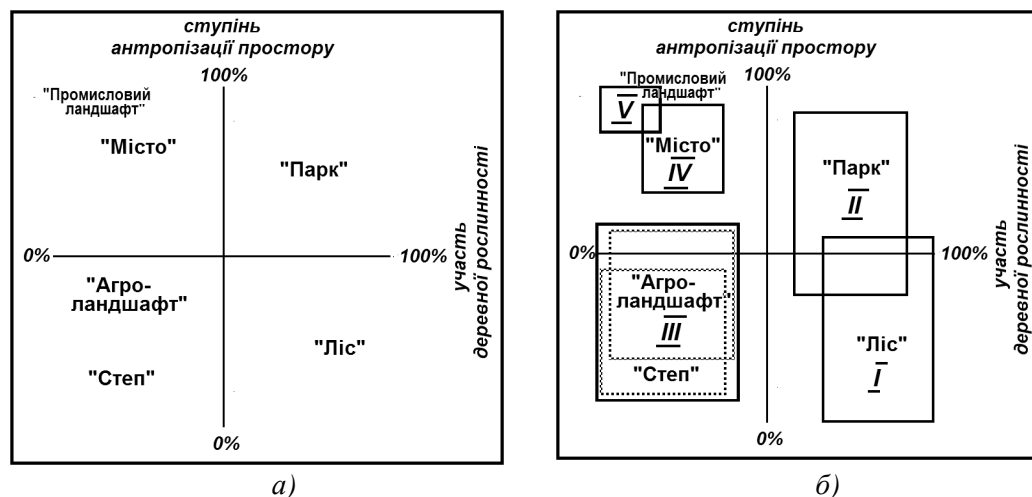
ступінь
антропізації простору

100%

"Промисловий ландшафт"

"Місто"

"Парк"

0%

100%

участь
деревної рослинності

"Агро-ландшафт"

"Ліс"

"Степ"

0%

а)

ступінь
антропізації простору

100%

"Промисловий ландшафт"

V

"Місто"

IV

"Парк"

II

0%

100%

участь
деревної рослинності

"Агро-ландшафт"

III

"Ліс"

I

"Степ"

0%

б)